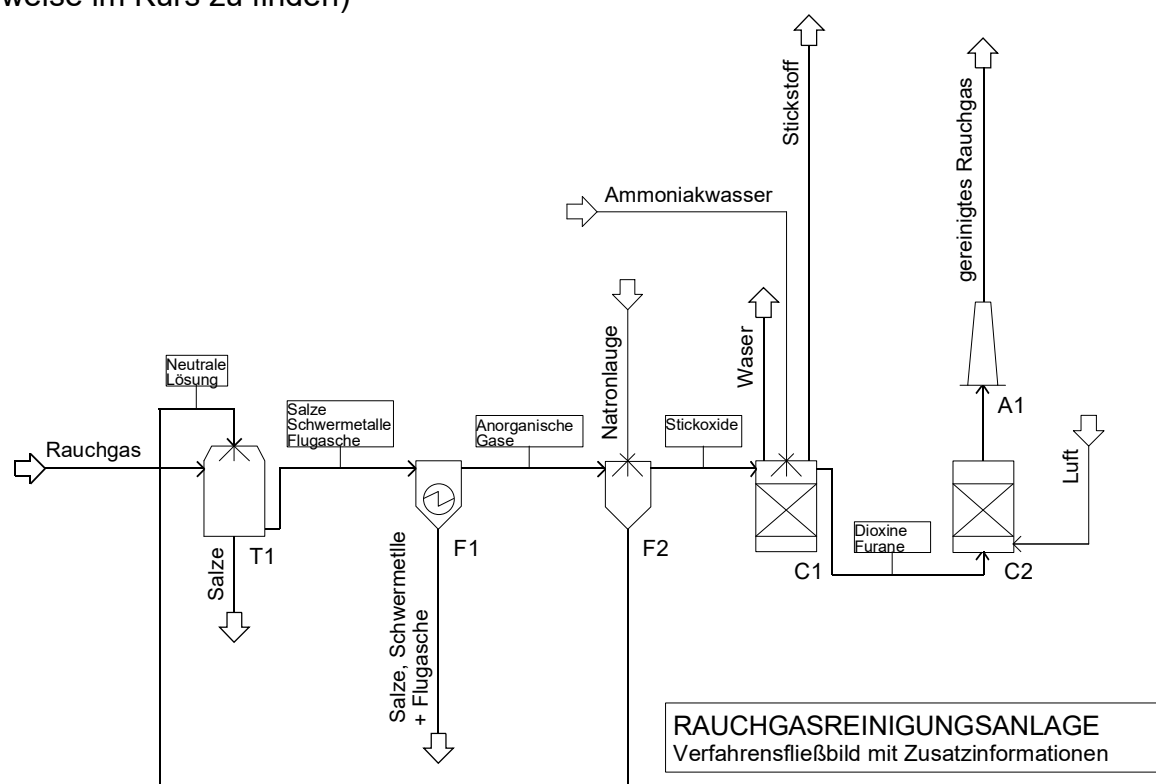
weise im Kurs zu finden)

Rauchgas

Neutrale Lösung

Salze Schwermetalle Flugasche

Salze

T1

Salze, Schwermetlle + Flugasche

F1

Anorganische Gase

Natronlauge

F2

Stickoxide

Ammoniakwasser

Stickstoff

Waser

C1

Dioxine Furane

C2

Luft

A1

gereinigtes Rauchgas

RAUCHGASREINIGUNGSANLAGE
Verfahrensfließbild mit Zusatzinformationen